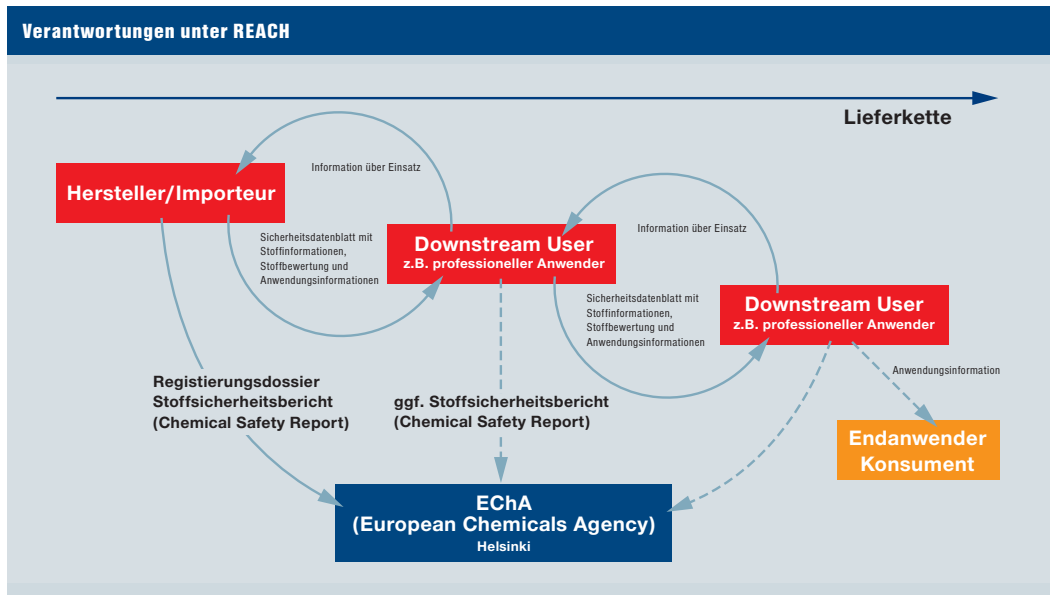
Verantwortungen unter REACH

Lieferkette

Information über Einsatz

Hersteller/Importeur

Sicherheitsdatenblatt mit Stoffinformationen, Stoffbewertung und Anwendungsinformationen

Downstream User
z.B. professioneller Anwender

Information über Einsatz

Sicherheitsdatenblatt mit Stoffinformationen, Stoffbewertung und Anwendungsinformationen

Downstream User
z.B. professioneller Anwender

Anwendungsinformation

Registierungsdossier
Stoffsicherheitsbericht
(Chemical Safety Report)

ggf. Stoffsicherheitsbericht
(Chemical Safety Report)

Endanwender
Konsument

EChA
(European Chemicals Agency)
Helsinki